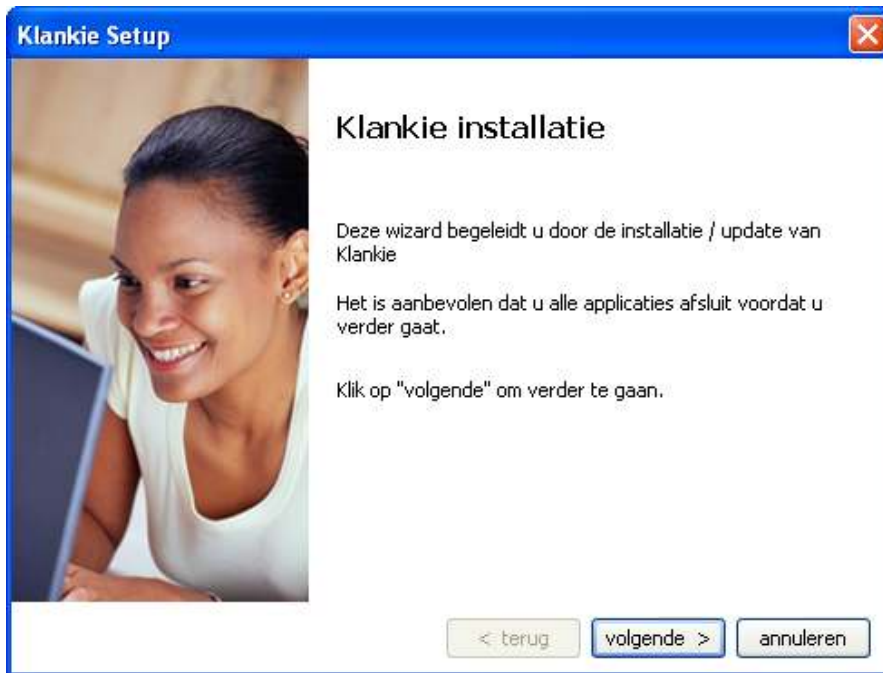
Klankie Setup

Klankie installatie

Deze wizard begeleidt u door de installatie / update van Klankie

Het is aanbevolen dat u alle applicaties afsluit voordat u verder gaat.

Klik op "volgende" om verder te gaan.

< terug

volgende >

annuleren